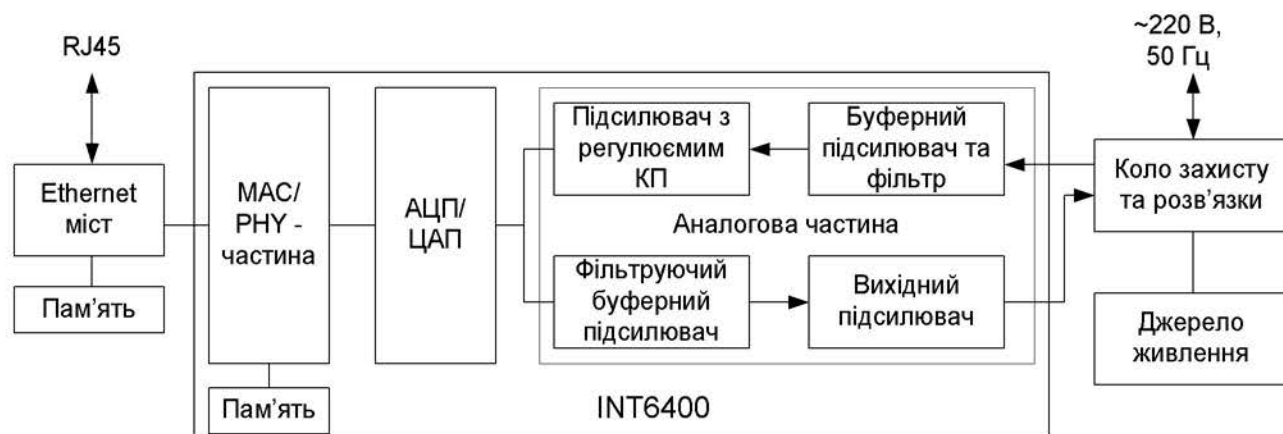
RJ45

~220 В, 50 Гц

Ethernet міст

Пам’ять

MAC/ PHY - частина

Пам’ять

АЦП/ ЦАП

Підсилювач з регулюємим КП

Буферний підсилювач та фільтр

Аналогова частина

Фільтруючий буферний підсилювач

Вихідний підсилювач

Коло захисту та розв’язки

Джерело живлення

INT6400